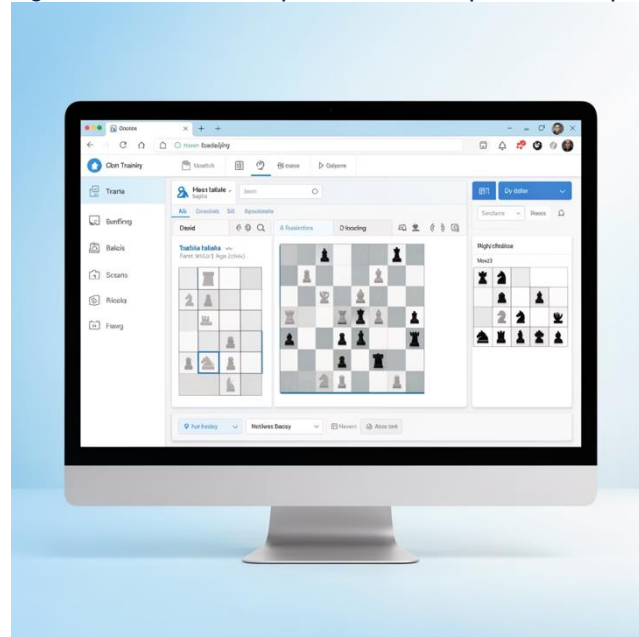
Gootes
Hoon Ibadaljng
Con Trainiy
Uoatch
Bouse
Gslpme
Traria
Sunfiing
Balcis
Scsans
Picoks
Fiasg
Hess taiale
Inpls
Iteen
Als
Cirostrats
Sili
Apsaiments
David
Toabia taliaks
Famt 3HStfl Itge 2cbks
A Rasientbra
Dinocing
Dy ddler
Sectace
Pisocs
Rigly chsaloe
Mov23
hat laoley
Notives Basoy
Nevern
Alow tek